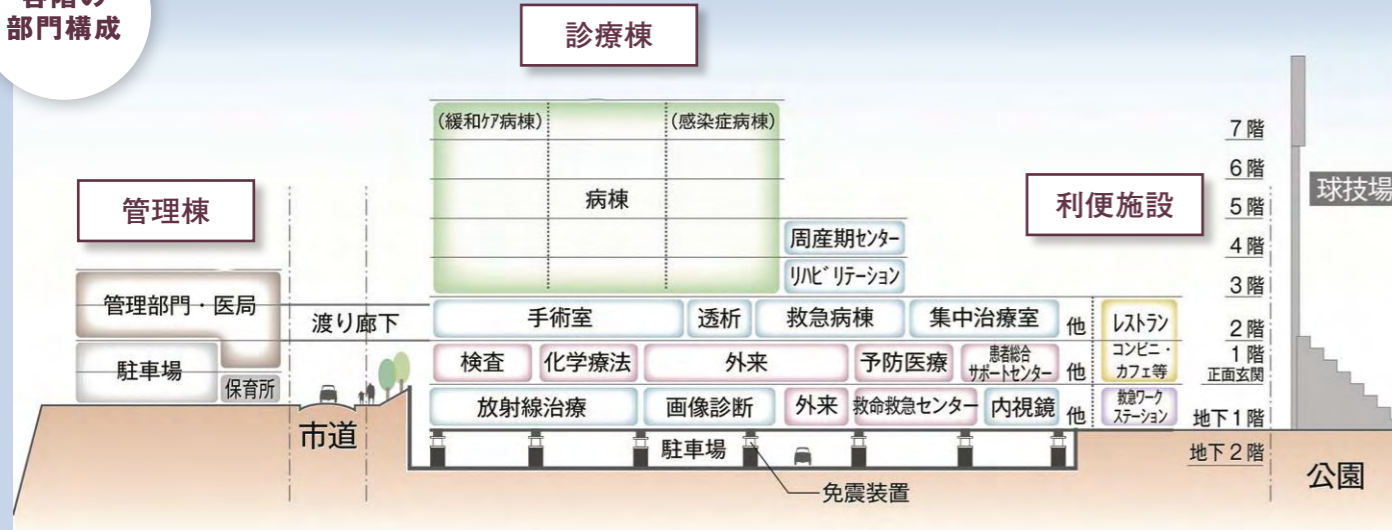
各階の
部門構成

診療棟

管理棟

利便施設

球技場

(緩和ケア病棟)

(感染症病棟)

病棟

周産期センター

リハビリテーション

7階

6階

5階

4階

3階

2階

1階
正面玄関

地下1階

地下2階

管理部門・医局

駐車場

保育所

渡り廊下

市道

手術室

透析

救急病棟

集中治療室

他

レストラン

検査

化学療法

外来

予防医療

患者総合サポートセンター

他

コンビニ・カフェ等

放射線治療

画像診断

外来

救命救急センター

内視鏡

他

救急ワークステーション

駐車場

免震装置

公園